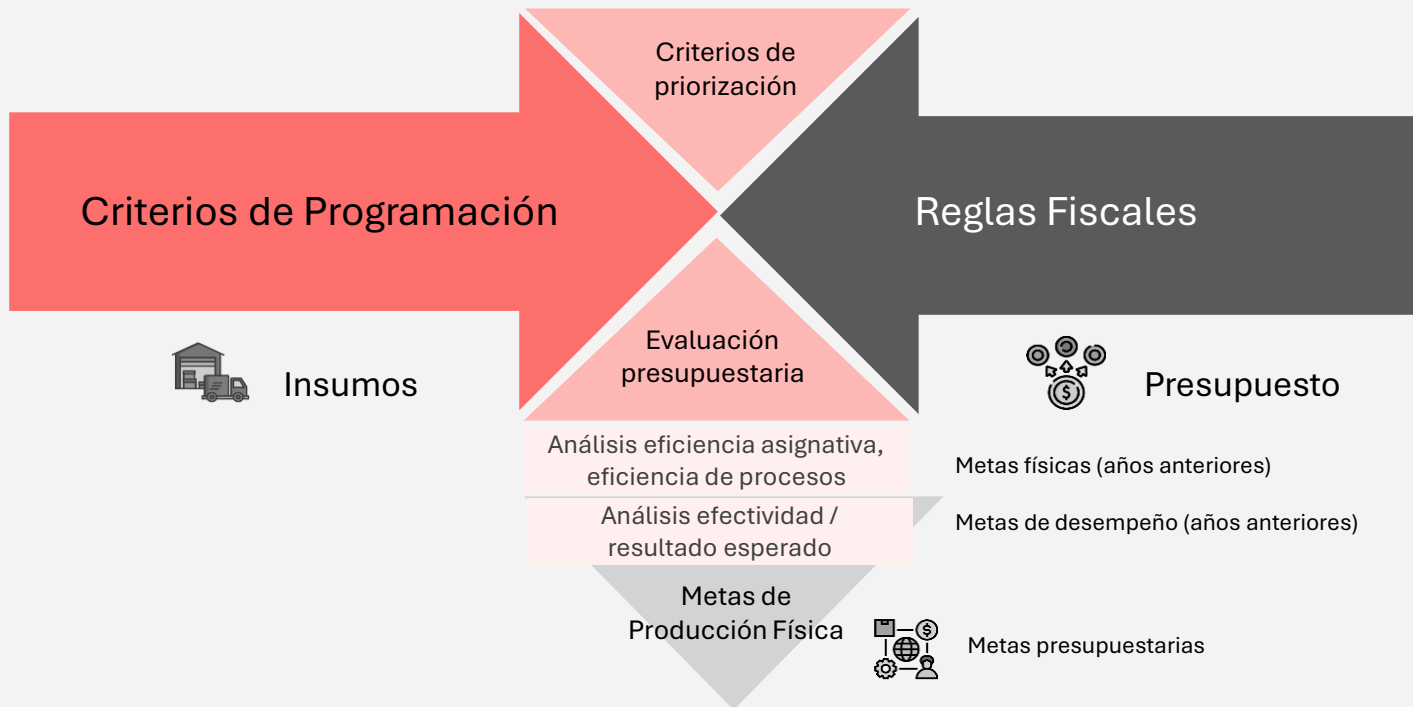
Criterios de priorización

Criterios de Programación

Reglas Fiscales

Evaluación presupuestaria

Insumos

Presupuesto

Análisis eficiencia asignativa, eficiencia de procesos

Metas físicas (años anteriores)

Análisis efectividad / resultado esperado

Metas de desempeño (años anteriores)

Metas de Producción Física

Metas presupuestarias